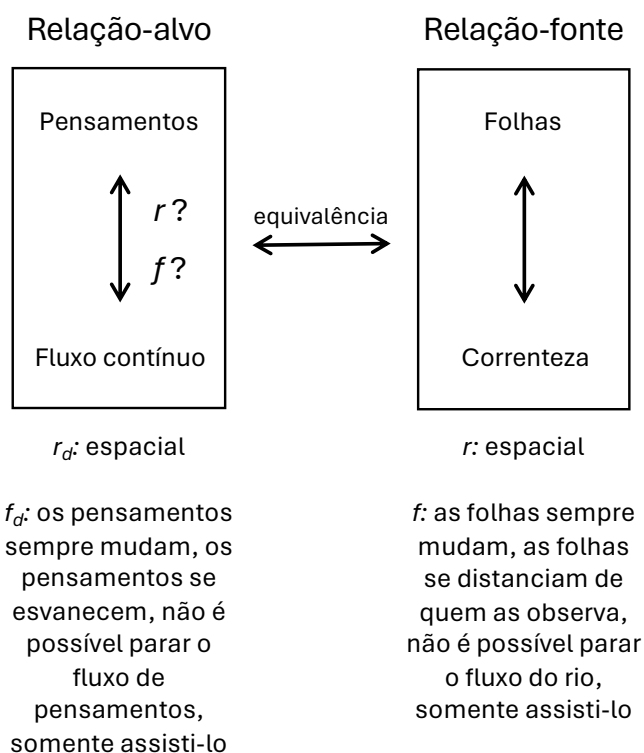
Relação-alvo

Pensamentos

$r$ ?

$f$ ?

Fluxo contínuo

Relação-fonte

Folhas

Correnteza

equivalência

$r_d$: espacial

$f_d$: os pensamentos sempre mudam, os pensamentos se esvanecem, não é possível parar o fluxo de pensamentos, somente assisti-lo

$r$: espacial

$f$: as folhas sempre mudam, as folhas se distanciam de quem as observa, não é possível parar o fluxo do rio, somente assisti-lo